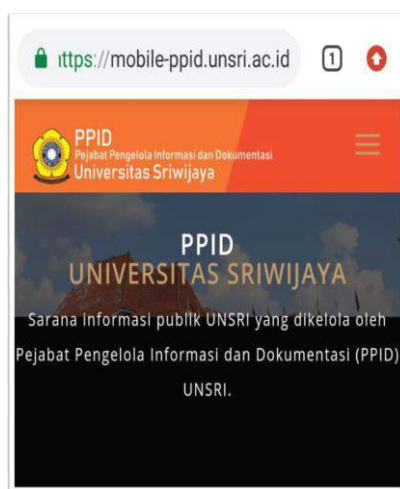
ıttps://mobile-ppid.unsri.ac.id

1

PPID
Pejabat Pengelola Informasi dan Dokumentasi
Universitas Sriwijaya

PPID
UNIVERSITAS SRIWIJAYA

Sarana informasi publik UNSRI yang dikelola oleh Pejabat Pengelola Informasi dan Dokumentasi (PPID) UNSRI.